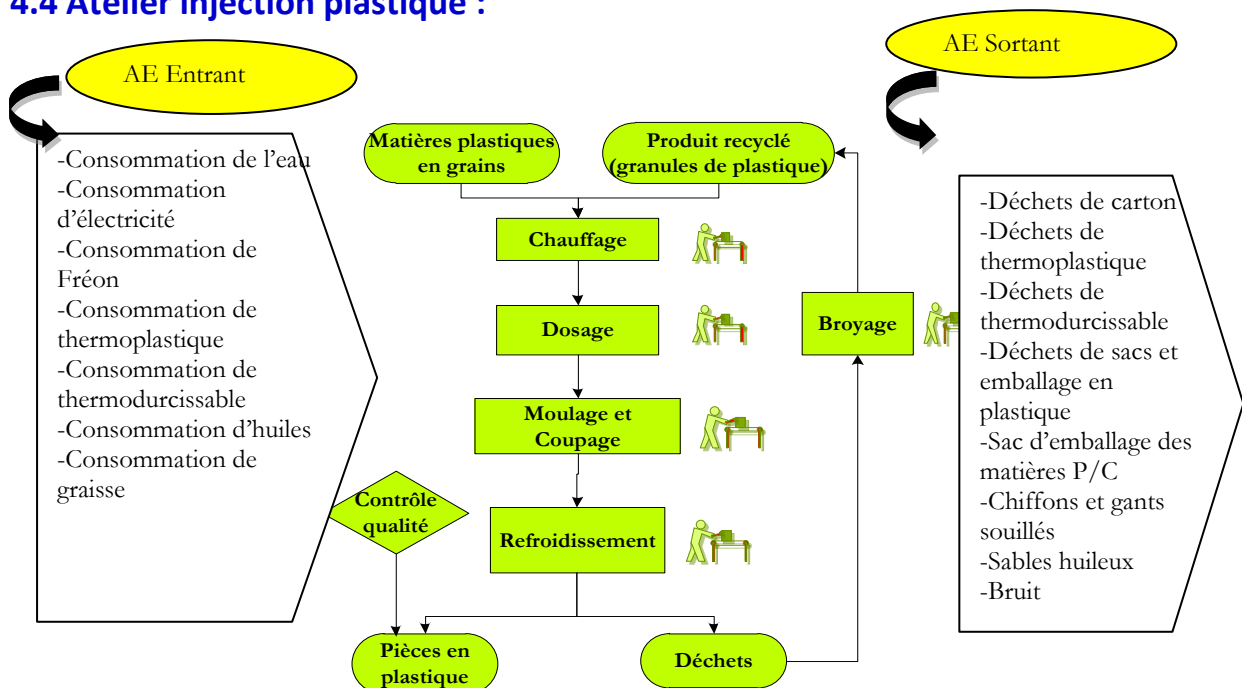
4.4 Atelier injection plastique :

AE Entrant

-Consommation de l'eau
-Consommation d'électricité
-Consommation de Fréon
-Consommation de thermoplastique
-Consommation de thermodurcissable
-Consommation d'huiles
-Consommation de graisse

Matières plastiques en grains

Produit recyclé (granules de plastique)

Chauffage

Dosage

Moulage et Coupage

Contrôle qualité

Refroidissement

Broyage

Pièces en plastique

Déchets

AE Sortant

-Déchets de carton
-Déchets de thermoplastique
-Déchets de thermodurcissable
-Déchets de sacs et emballage en plastique
-Sac d'emballage des matières P/C
-Chiffons et gants souillés
-Sables huileux
-Bruit